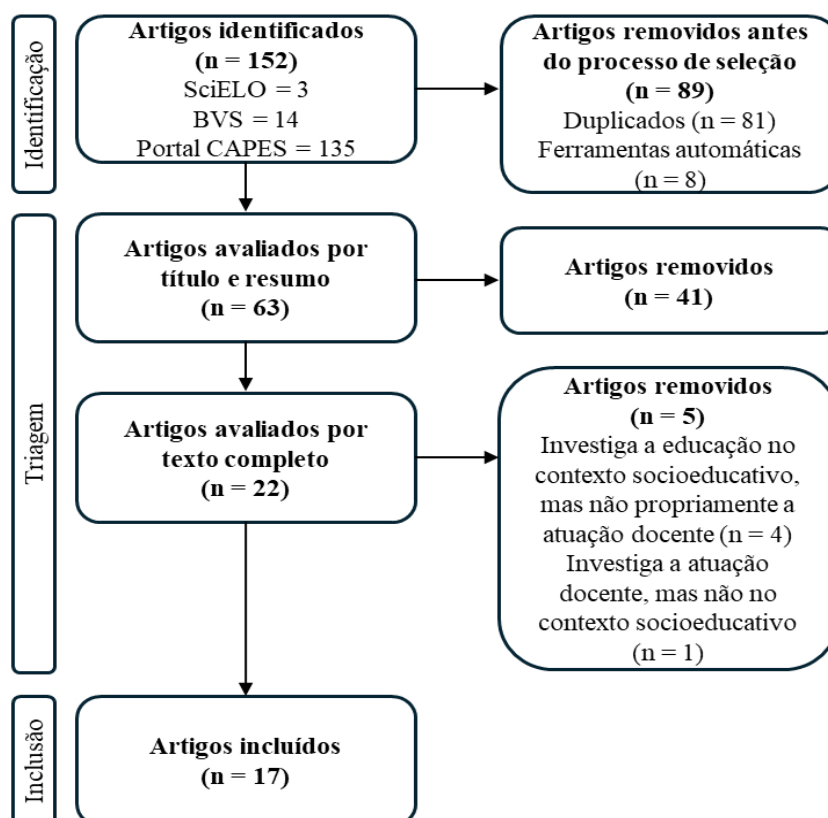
Identificação

Artigos identificados
(n = 152)
SciELO = 3
BVS = 14
Portal CAPES = 135

Artigos removidos antes do processo de seleção
(n = 89)
Duplicados (n = 81)
Ferramentas automáticas
(n = 8)

Triagem

Artigos avaliados por título e resumo
(n = 63)

Artigos removidos
(n = 41)

Artigos avaliados por texto completo
(n = 22)

Artigos removidos
(n = 5)
Investiga a educação no contexto socioeducativo, mas não propriamente a atuação docente (n = 4)
Investiga a atuação docente, mas não no contexto socioeducativo
(n = 1)

Inclusão

Artigos incluídos
(n = 17)